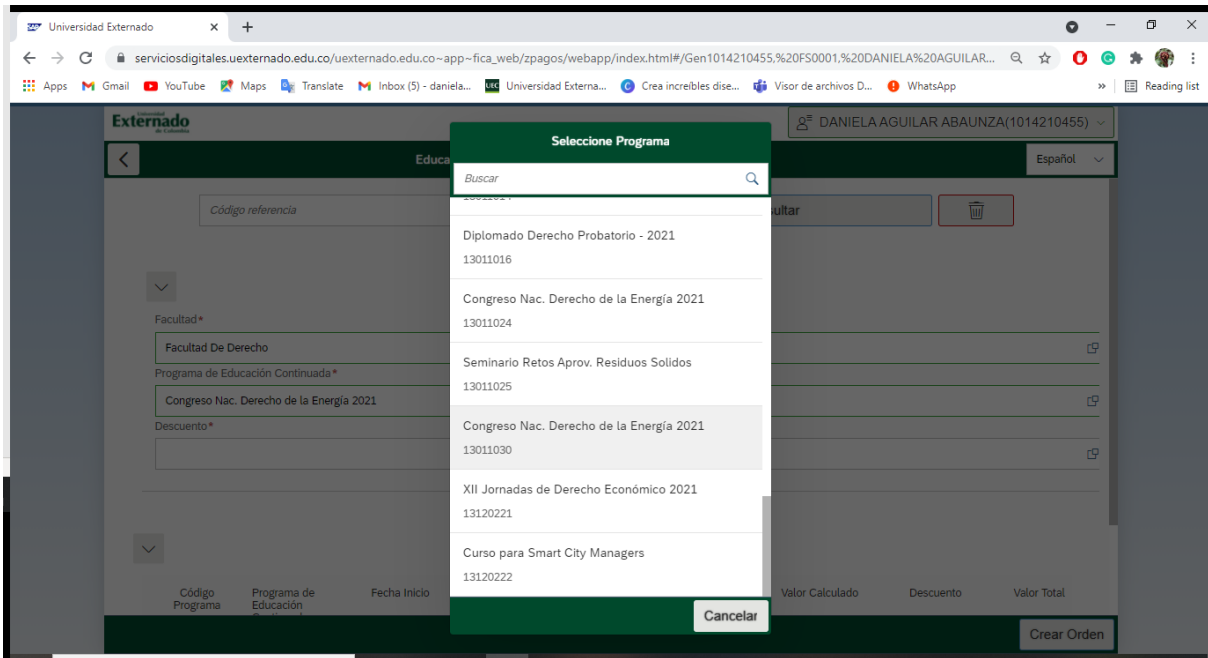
Universidad Externado ×

serviciosdigitales.uexternado.edu.co/uexternado.edu.co~app~fica_web/zpagos/webapp/index.html#/Gen1014210455,%20FS0001,%20DANIELA%20AGUILAR...

Apps Gmail YouTube Maps Translate Inbox (5) - daniela... Universidad Externa... Crea increíbles dise... Visor de archivos D... WhatsApp » Reading list

Externado de Colombia

DANIELA AGUILAR ABAUNZA(1014210455)

Educa

Español

Código referencia

ultar

Facultad*

Facultad De Derecho

Programa de Educación Continuada*

Congreso Nac. Derecho de la Energía 2021

Descuento*

Código Programa | Programa de Educación | Fecha Inicio | Valor Calculado | Descuento | Valor Total

Crear Orden

Seleccione Programa

Buscar

Diplomado Derecho Probatorio - 2021
13011016

Congreso Nac. Derecho de la Energía 2021
13011024

Seminario Retos Aprov. Residuos Solidos
13011025

Congreso Nac. Derecho de la Energía 2021
13011030

XII Jornadas de Derecho Económico 2021
13120221

Curso para Smart City Managers
13120222

Cancelar